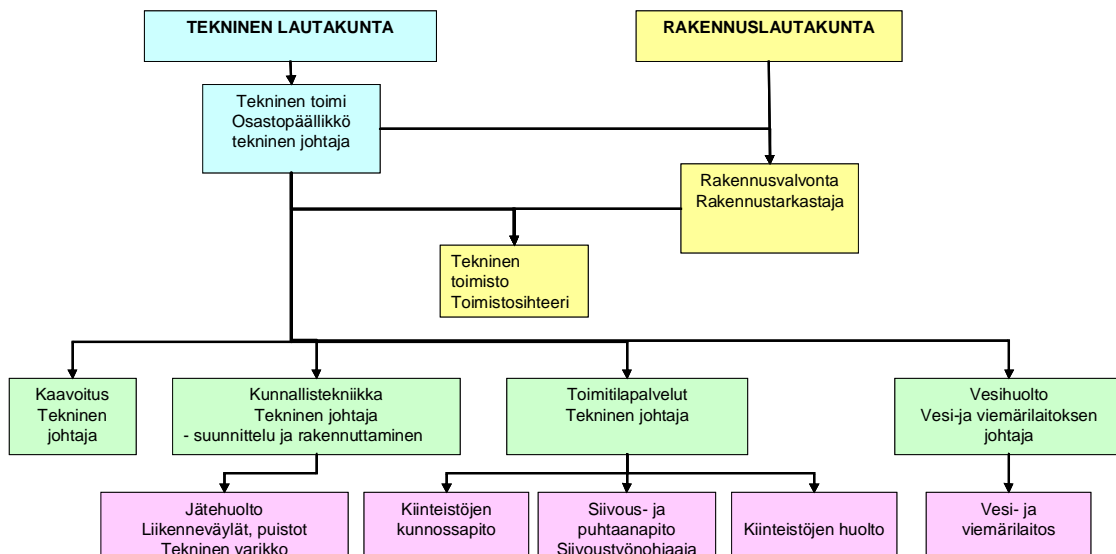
TEKNINEN LAUTAKUNTA

RAKENNUSLAUTAKUNTA

Tekninen toimi
Osastopäällikkö
tekninen johtaja

Rakennusvalvonta
Rakennustarkastaja

Tekninen
toimisto
Toimistosihteeri

Kaavoitus
Tekninen
johtaja

Kunnallistekniikka
Tekninen johtaja
- suunnittelu ja rakennuttaminen

Toimitilapalvelut
Tekninen johtaja

Vesihuolto
Vesi-ja viemärilaitoksen
johtaja

Jätehuolto
Liikenneväylät, puistot
Tekninen varikko

Kiinteistöjen
kunnossapito

Siivous- ja
puhtaanapito
Siivoustyönohjaaja

Kiinteistöjen huolto

Vesi- ja
viemärilaitos